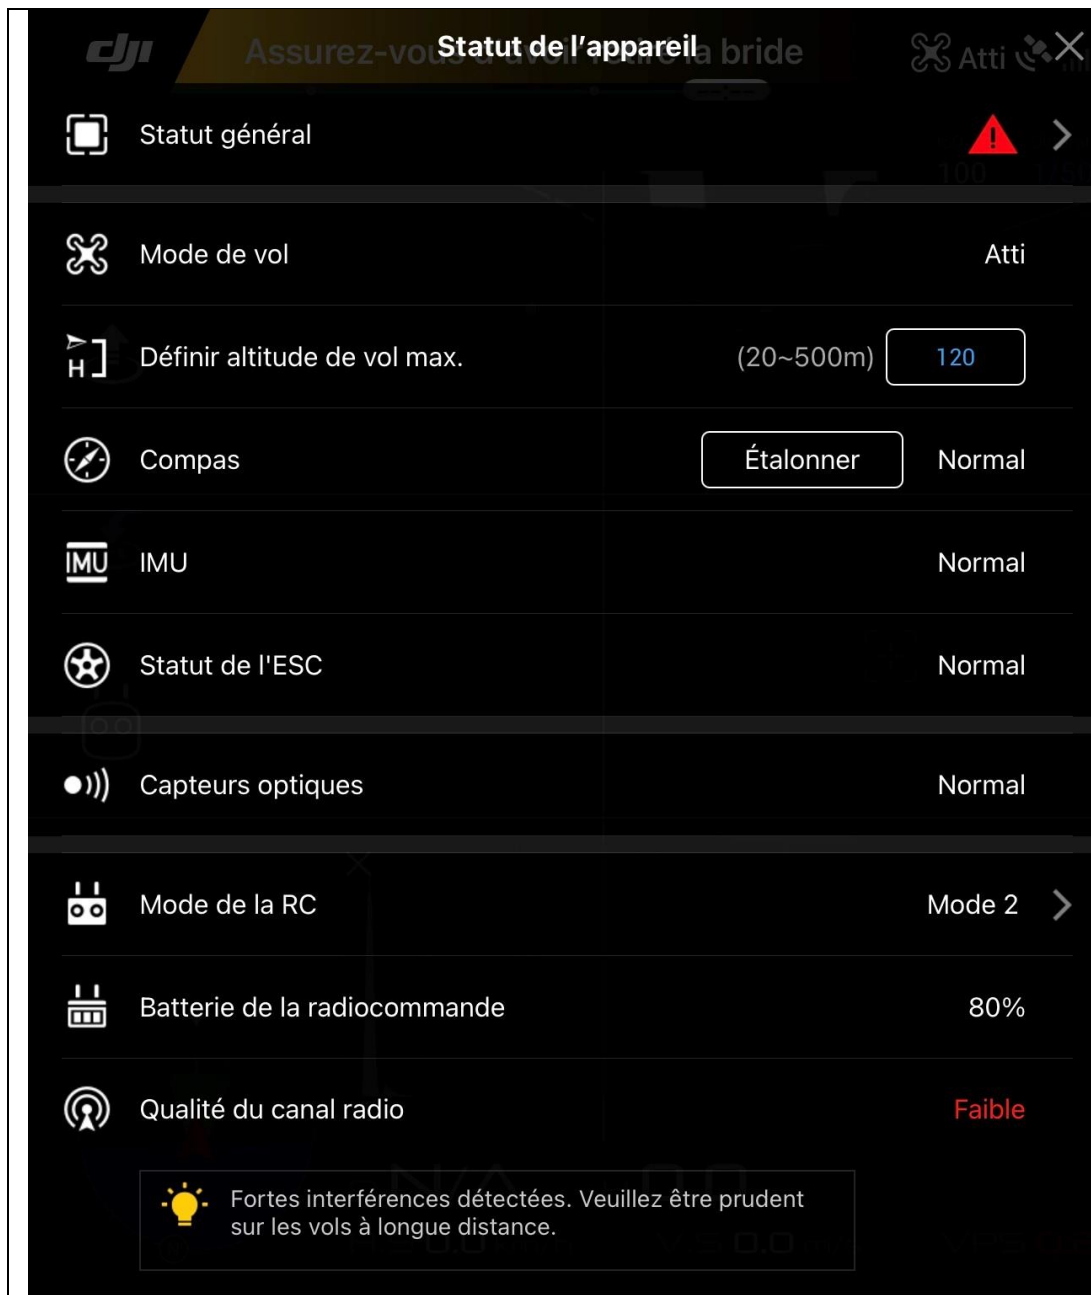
Statut de l'appareil

Statut général

Mode de vol Atti

Définir altitude de vol max. (20~500m) 120

Compas Étalonner Normal

IMU Normal

Statut de l'ESC Normal

Capteurs optiques Normal

Mode de la RC Mode 2

Batterie de la radiocommande 80%

Qualité du canal radio Faible

Fortes interférences détectées. Veuillez être prudent sur les vols à longue distance.